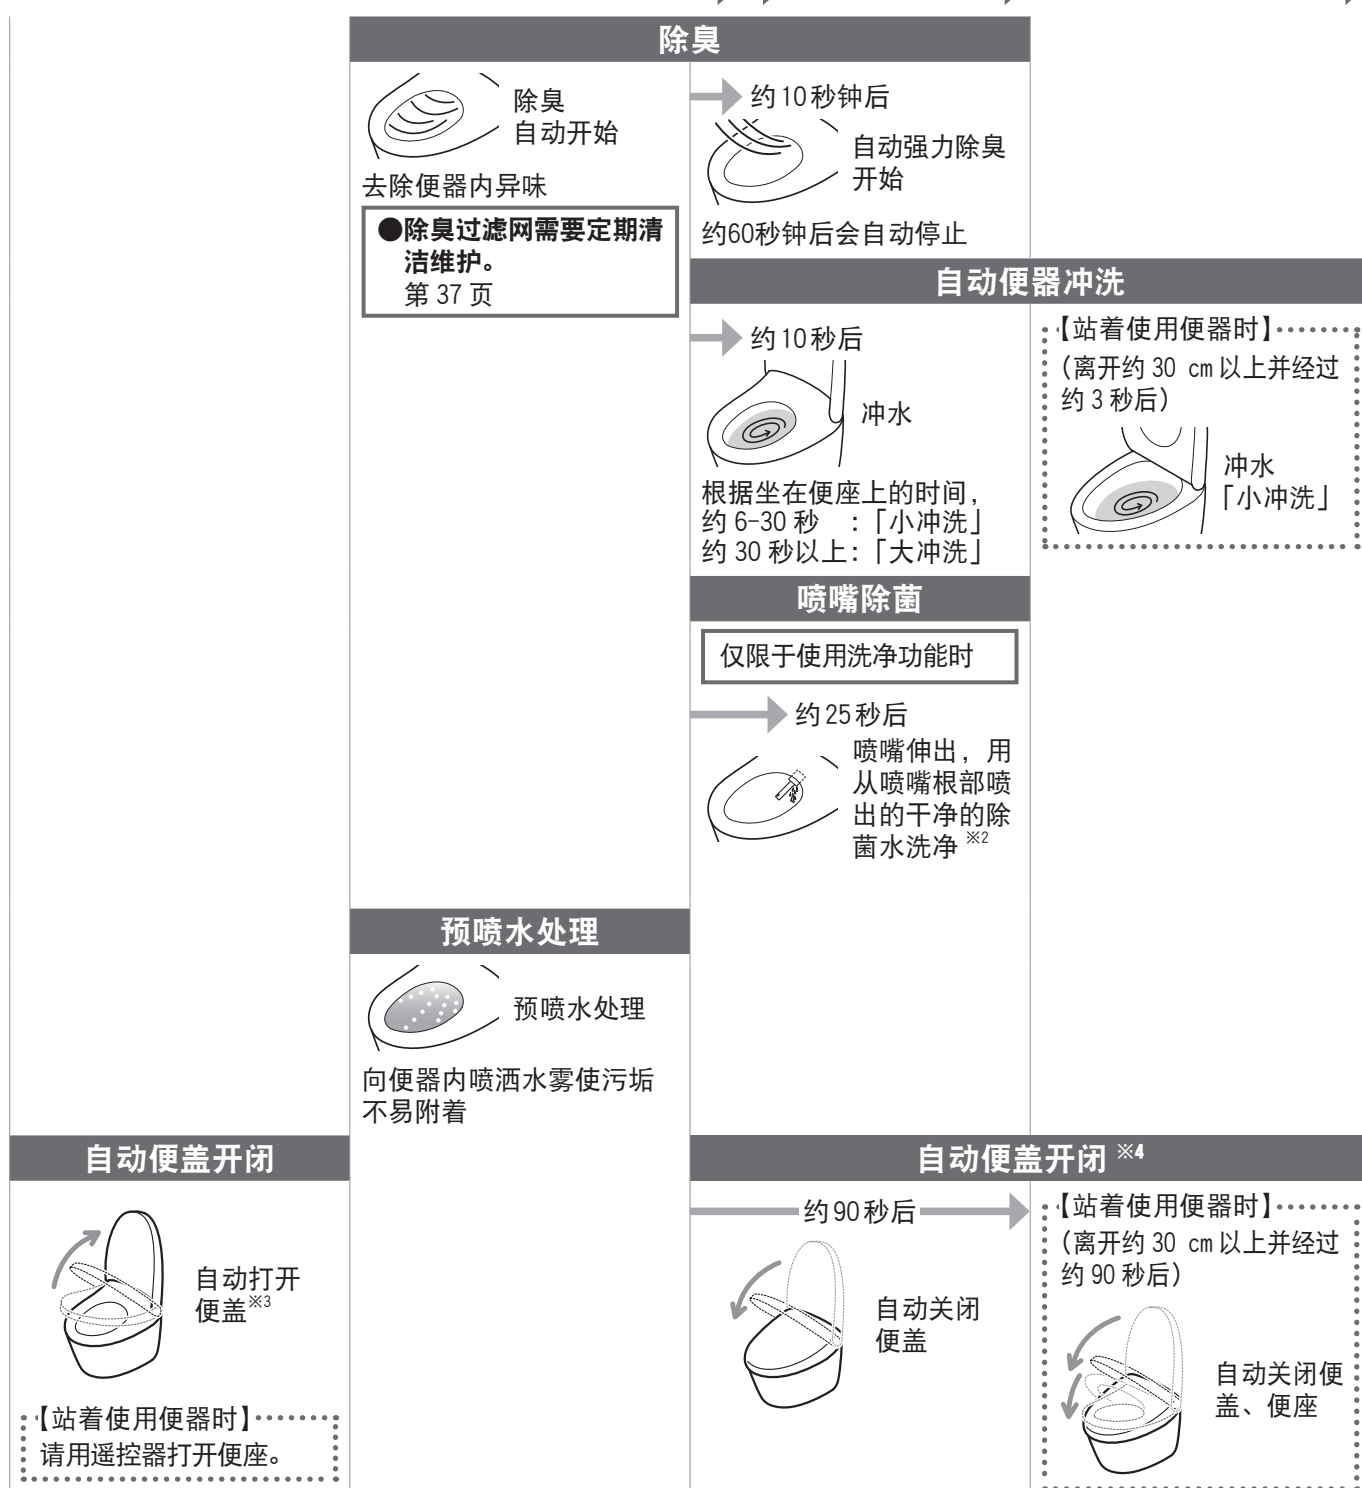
除臭

除臭
自动开始

去除便器内异味

●除臭过滤网需要定期清洁维护。
第 37 页

约 10 秒钟后

自动强力除臭
开始

约60秒钟后会自动停止

自动便器冲洗

约 10 秒后

冲水

根据坐在便座上的时间，
约 6-30 秒 ：「小冲洗」
约 30 秒以上：「大冲洗」

【站着使用便器时】
（离开约 30 cm 以上并经过约 3 秒后）

冲水
「小冲洗」

喷嘴除菌

仅限于使用洗净功能时

约 25 秒后

喷嘴伸出，用从喷嘴根部喷出的干净的除菌水洗净 $^{※2}$

预喷水处理

预喷水处理

向便器内喷洒水雾使污垢不易附着

自动便盖开闭

自动打开
便盖$^{※3}$

【站着使用便器时】
请用遥控器打开便座。

自动便盖开闭 $^{※4}$

约 90 秒后

自动关闭
便盖

【站着使用便器时】
（离开约 30 cm 以上并经过约 90 秒后）

自动关闭便盖、便座